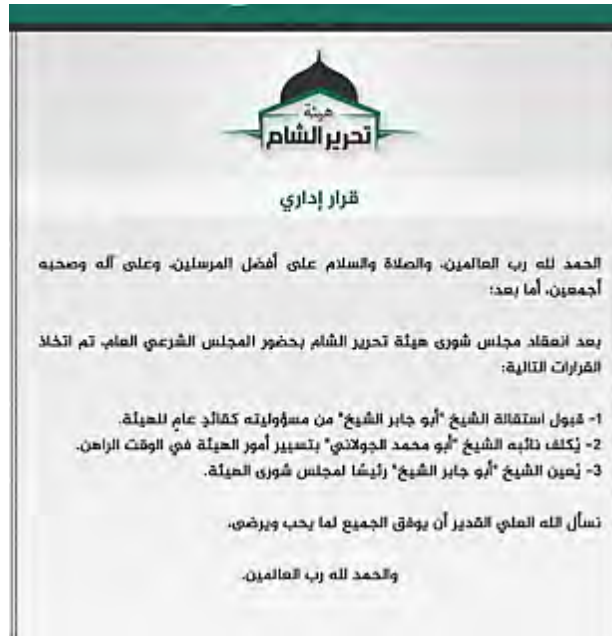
هيئة
تحرير الشام

قرار إداري

الحمد لله رب العالمين، والصلاة والسلام على أفضل المرسلين، وعلى آله وصحبه أجمعين، أما بعد:

بعد انعقاد مجلس شورى هيئة تحرير الشام بحضور المجلس الشرعي العام تم اتخاذ القرارات التالية:

1- قبول استقالة الشيخ "أبو جابر الشيخ" من مسؤوليته كقائد عام للهيئة.
2- يُكلف نائبه الشيخ "أبو محمد الجولاني" بتسيير أمور الهيئة في الوقت الراهن.
3- يُعين الشيخ "أبو جابر الشيخ" رئيسًا لمجلس شورى الهيئة.

نسأل الله العلي القدير أن يوفق الجميع لما يحب ويرضى،

والحمد لله رب العالمين.